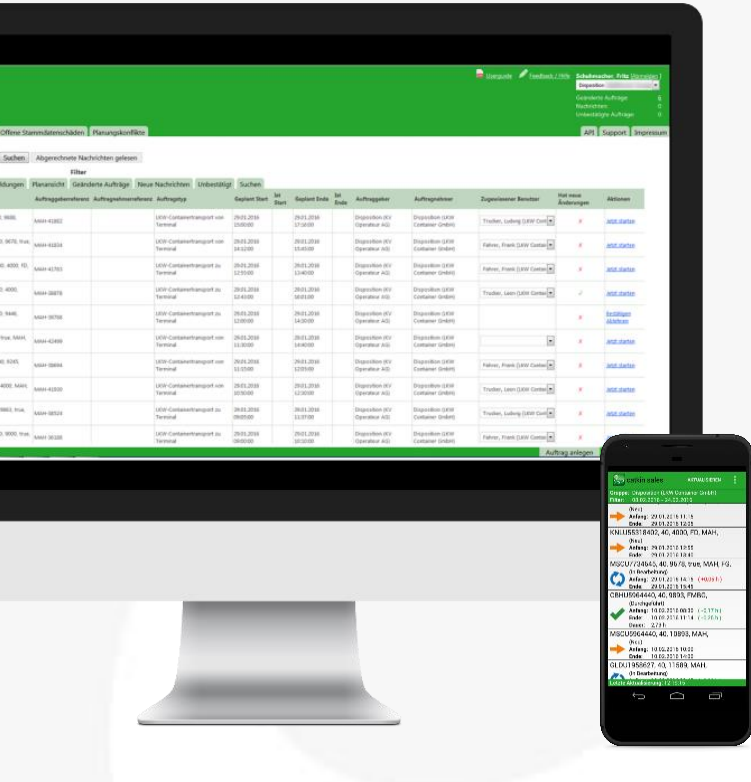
Userguide Feedback / Hilfe Schuhmacher, Fritz (Abmelden)
Disposition
Geänderte Aufträge 6
Nachrichten 0
Unbestätigte Aufträge 0

Offene Stammdatenschäden | Planungskonflikte | API | Support | Impressum

Suchen | Abgerechnete Nachrichten gelesen

Filter
ldungen | Planansicht | Geänderte Aufträge | Neue Nachrichten | Unbestätigt | Suchen

| | Auftraggeberreferenz | Auftragnehmerreferenz | Auftragstyp | Geplant Start | Ist Start | Geplant Ende | Ist Ende | Auftraggeber | Auftragnehmer | Zugewiesener Benutzer | Hat neue Änderungen | Aktionen |
|---|---|---|---|---|---|---|---|---|---|---|---|---|
| 9600, | MAH-41802 | | LKW-Containertransport vom Terminal | 29.01.2016 15:00:00 | | 29.01.2016 17:10:00 | | Disposition (KV Operateur AG) | Disposition (LKW Container GmbH) | Trucker, Ludwig (LKW Cont | x | Jetzt starten |
| 9678, true, | MAH-41834 | | LKW-Containertransport vom Terminal | 29.01.2016 14:12:00 | | 29.01.2016 15:43:00 | | Disposition (KV Operateur AG) | Disposition (LKW Container GmbH) | Fahrer, Frank (LKW Contai | x | Jetzt starten |
| 4000, FD, | MAH-41763 | | LKW-Containertransport zu Terminal | 29.01.2016 12:55:00 | | 29.01.2016 13:40:00 | | Disposition (KV Operateur AG) | Disposition (LKW Container GmbH) | Fahrer, Frank (LKW Contai | x | Jetzt starten |
| 4000, | MAH-38878 | | LKW-Containertransport zu Terminal | 29.01.2016 12:43:00 | | 29.01.2016 16:01:00 | | Disposition (KV Operateur AG) | Disposition (LKW Container GmbH) | Trucker, Leon (LKW Contai | ✓ | Jetzt starten |
| 9440, | MAH-36766 | | LKW-Containertransport zu Terminal | 29.01.2016 12:00:00 | | 29.01.2016 14:30:00 | | Disposition (KV Operateur AG) | Disposition (LKW Container GmbH) | | x | Bestätigen Ablehnen |
| true, MAH, | MAH-42499 | | LKW-Containertransport vom Terminal | 29.01.2016 11:30:00 | | 29.01.2016 14:40:00 | | Disposition (KV Operateur AG) | Disposition (LKW Container GmbH) | | x | Jetzt starten |
| 40, 9265, | MAH-38694 | | LKW-Containertransport vom Terminal | 29.01.2016 11:15:00 | | 29.01.2016 12:03:00 | | Disposition (KV Operateur AG) | Disposition (LKW Container GmbH) | Fahrer, Frank (LKW Contai | x | Jetzt starten |
| 4000, MAH, | MAH-41930 | | LKW-Containertransport vom Terminal | 29.01.2016 10:30:00 | | 29.01.2016 12:30:00 | | Disposition (KV Operateur AG) | Disposition (LKW Container GmbH) | Trucker, Leon (LKW Contai | x | Jetzt starten |
| 9863, true, | MAH-38524 | | LKW-Containertransport vom Terminal | 29.01.2016 09:05:00 | | 29.01.2016 11:37:00 | | Disposition (KV Operateur AG) | Disposition (LKW Container GmbH) | Trucker, Ludwig (LKW Cont | x | Jetzt starten |
| 9900, true, | MAH-36188 | | LKW-Containertransport zu Terminal | 29.01.2016 08:00:00 | | 29.01.2016 10:10:00 | | Disposition (KV Operateur AG) | Disposition (LKW Container GmbH) | Fahrer, Frank (LKW Contai | x | Jetzt starten |

Auftrag anlegen

cargo sales AKTUALISIEREN
Gruppe: Disposition (LKW Container GmbH)
Filter: -03.02.2016 - 24.02.2016
(Neu)
Anfang: 29.01.2016 11:15
Ende: 29.01.2016 12:03
KNLU5518402, 40, 4000, FD, MAH,
(Neu)
Anfang: 29.01.2016 12:55
Ende: 29.01.2016 13:40
MSCU7734643, 40, 9678, true, MAH, FG,
(In Bearbeitung)
Anfang: 29.01.2016 14:15 (+0:03 h)
Ende: 29.01.2016 15:43
CBHU5064440, 40, 9893, FMBC,
(Durchgeführt)
Anfang: 10.02.2016 08:00 (-2:17 h)
Ende: 10.02.2016 11:14 (-2:26 h)
Dauer: 2:11 h
MSCU5064440, 40, 10893, MAH,
(Neu)
Anfang: 10.02.2016 14:00
Ende: 10.02.2016 14:33
GLDU1958627, 40, 11589, MAH,
(In Bearbeitung)
Letzte Aktualisierung: 12:18:36